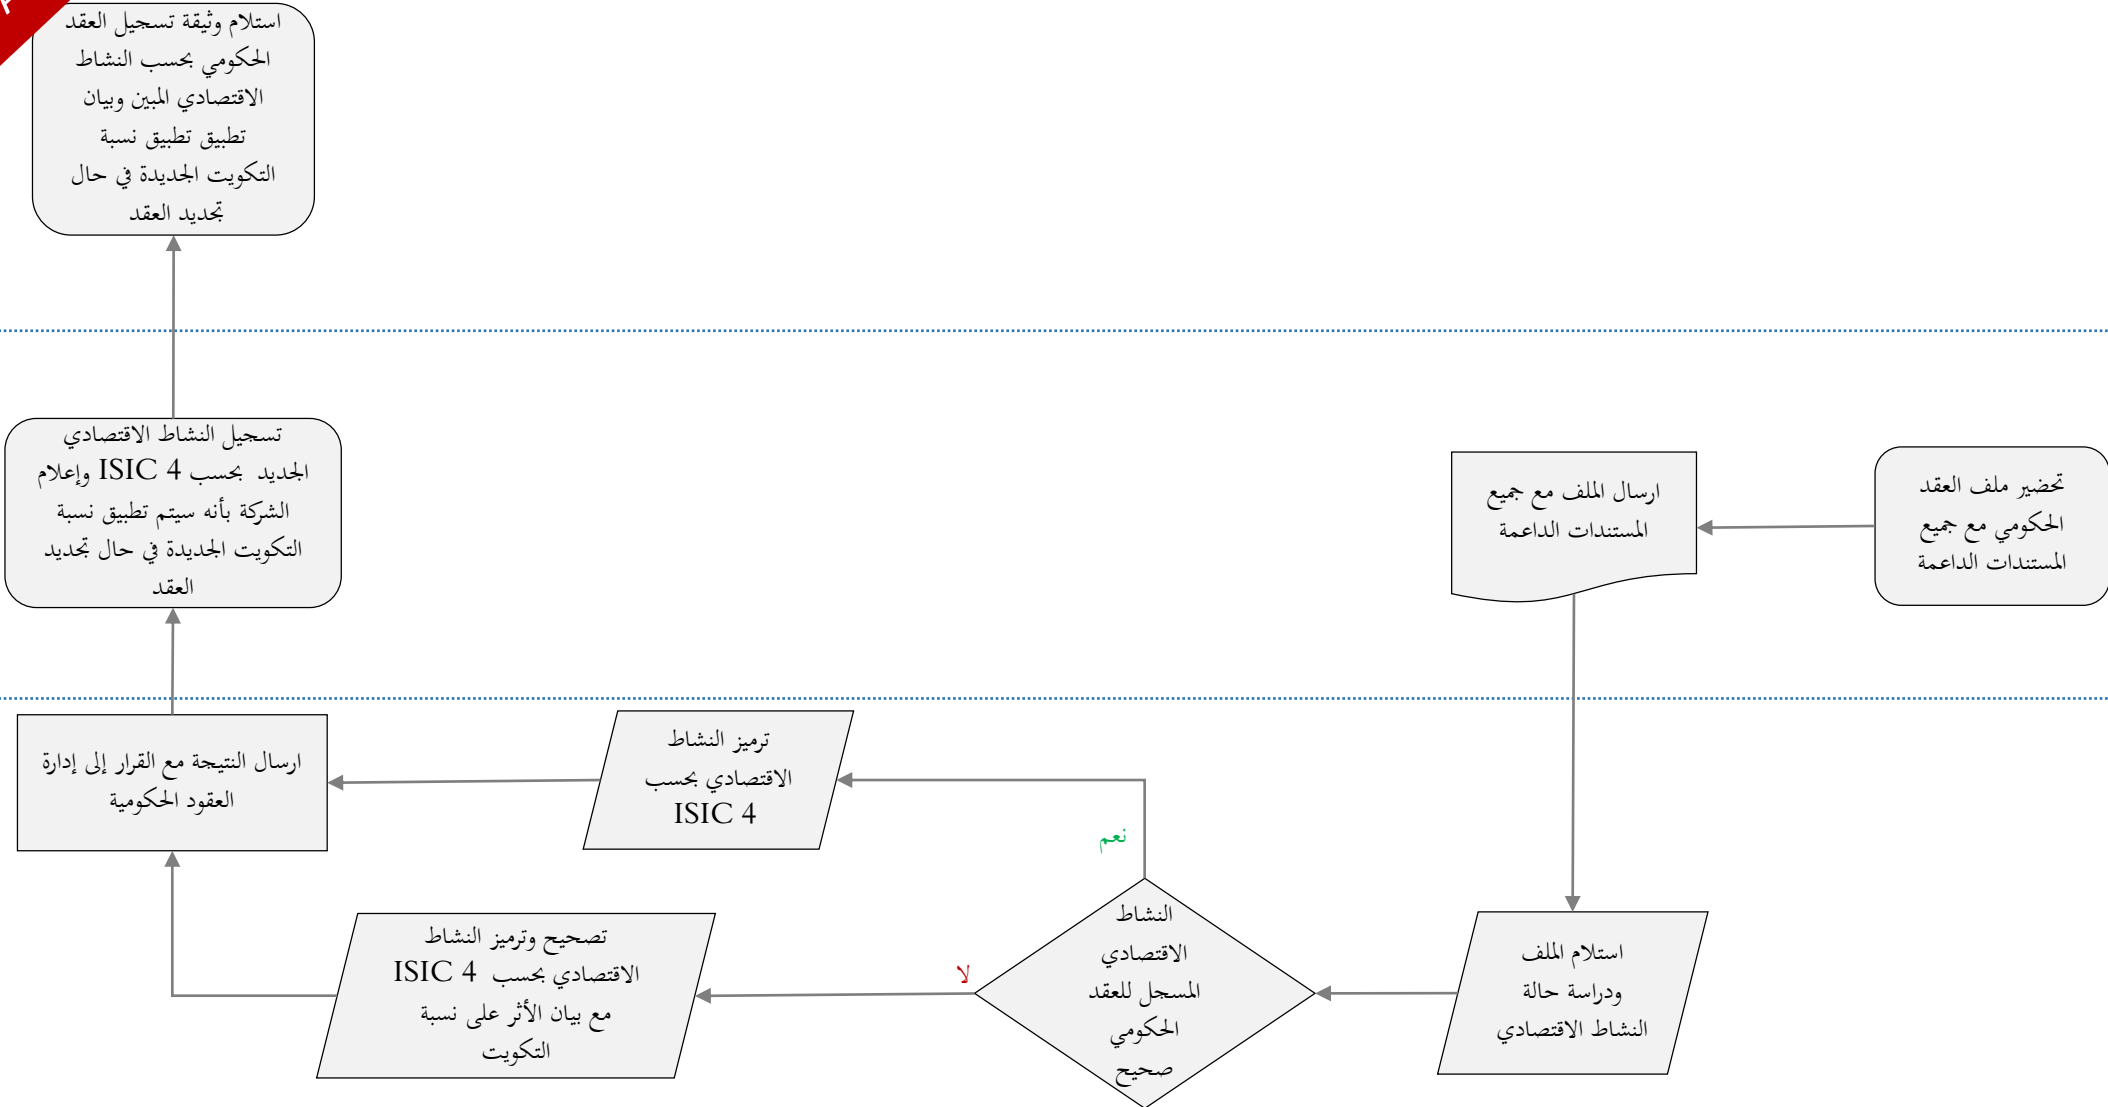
استلام وثيقة تسجيل العقد الحكومي بحسب النشاط الاقتصادي المبين وبيان تطبيق تطبيق نسبة التكويت الجديدة في حال تجديد العقد

تسجيل النشاط الاقتصادي الجديد بحسب ISIC 4 وإعلام الشركة بأنه سيتم تطبيق نسبة التكويت الجديدة في حال تجديد العقد

ارسال الملف مع جميع المستندات الداعمة

تحضير ملف العقد الحكومي مع جميع المستندات الداعمة

ارسال النتيجة مع القرار إلى إدارة العقود الحكومية

ترميز النشاط الاقتصادي بحسب ISIC 4

نعم

تصحيح وترميز النشاط الاقتصادي بحسب ISIC 4 مع بيان الأثر على نسبة التكويت

لا

النشاط الاقتصادي المسجل للعقد الحكومي صحيح

استلام الملف ودراسة حالة النشاط الاقتصادي